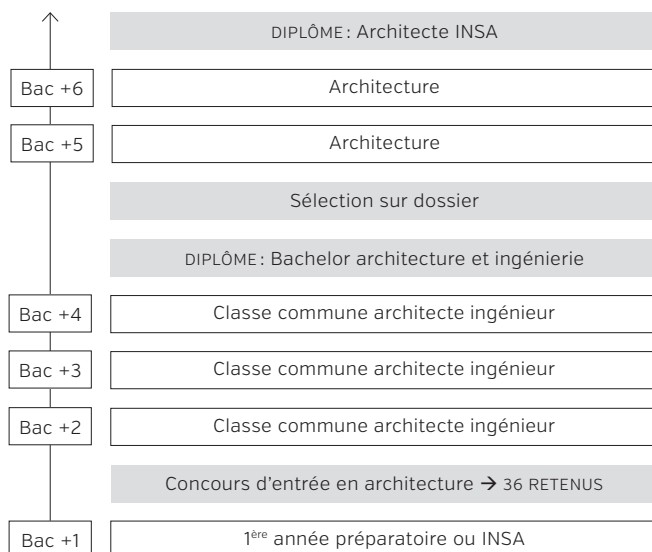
DIPLÔME : Architecte INSA

Bac +6

Architecture

Bac +5

Architecture

Sélection sur dossier

DIPLÔME : Bachelor architecture et ingénierie

Bac +4

Classe commune architecte ingénieur

Bac +3

Classe commune architecte ingénieur

Bac +2

Classe commune architecte ingénieur

Concours d'entrée en architecture → 36 RETENUS

Bac +1

1$^{ère}$ année préparatoire ou INSA